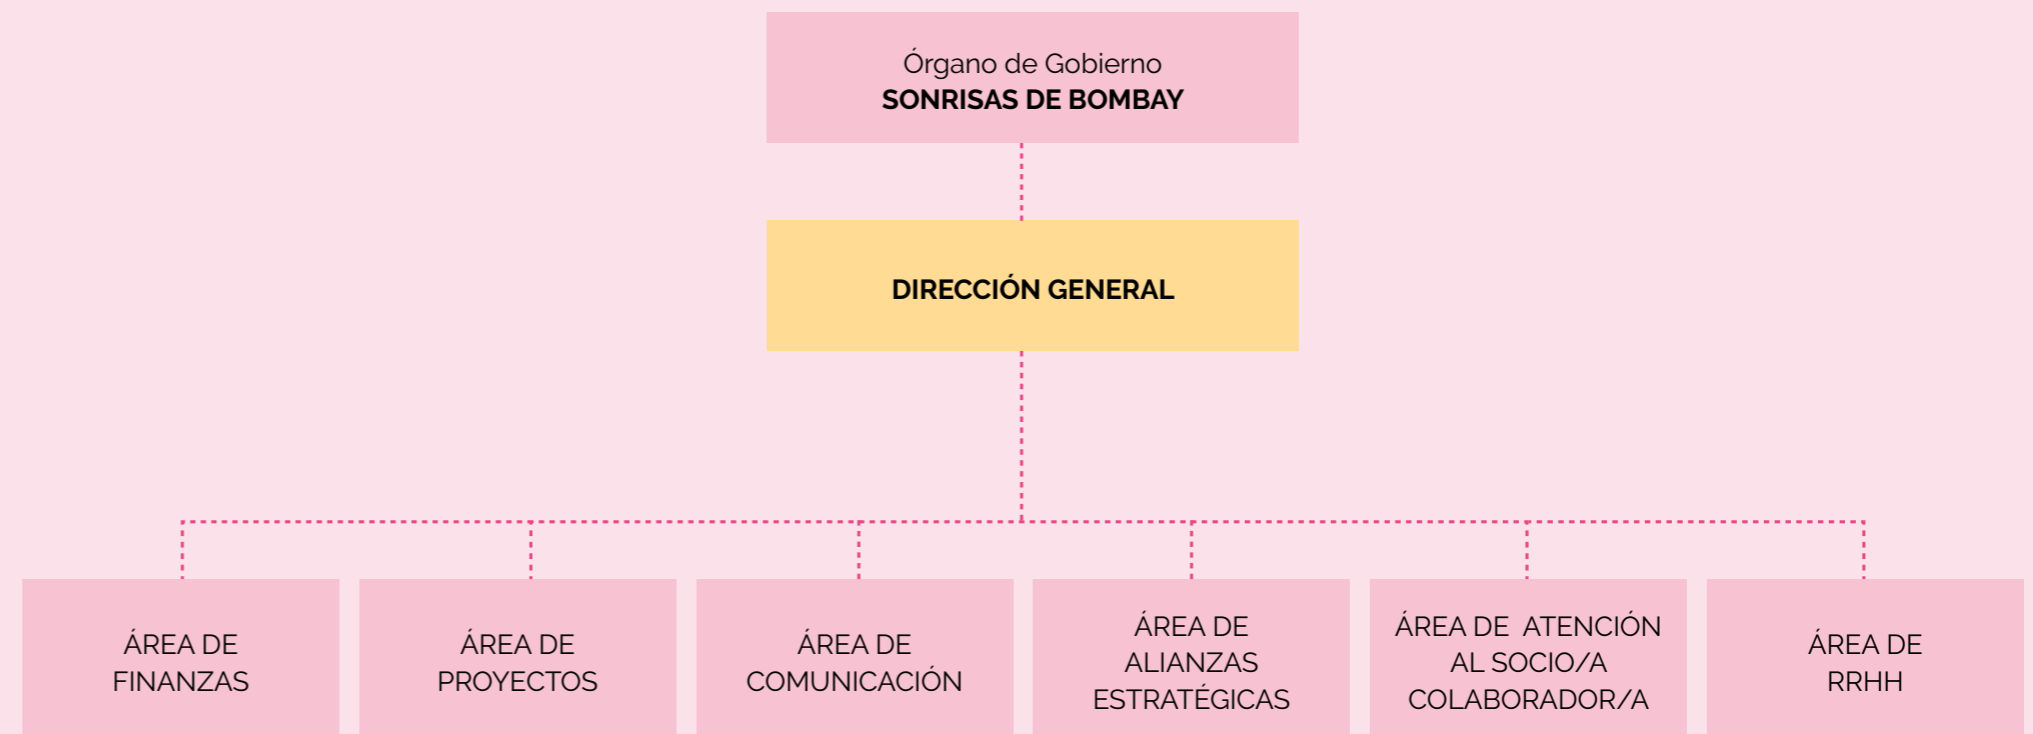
Órgano de Gobierno
**SONRISAS DE BOMBAY**

**DIRECCIÓN GENERAL**

ÁREA DE FINANZAS

ÁREA DE PROYECTOS

ÁREA DE COMUNICACIÓN

ÁREA DE ALIANZAS ESTRATÉGICAS

ÁREA DE ATENCIÓN AL SOCIO/A COLABORADOR/A

ÁREA DE RRHH